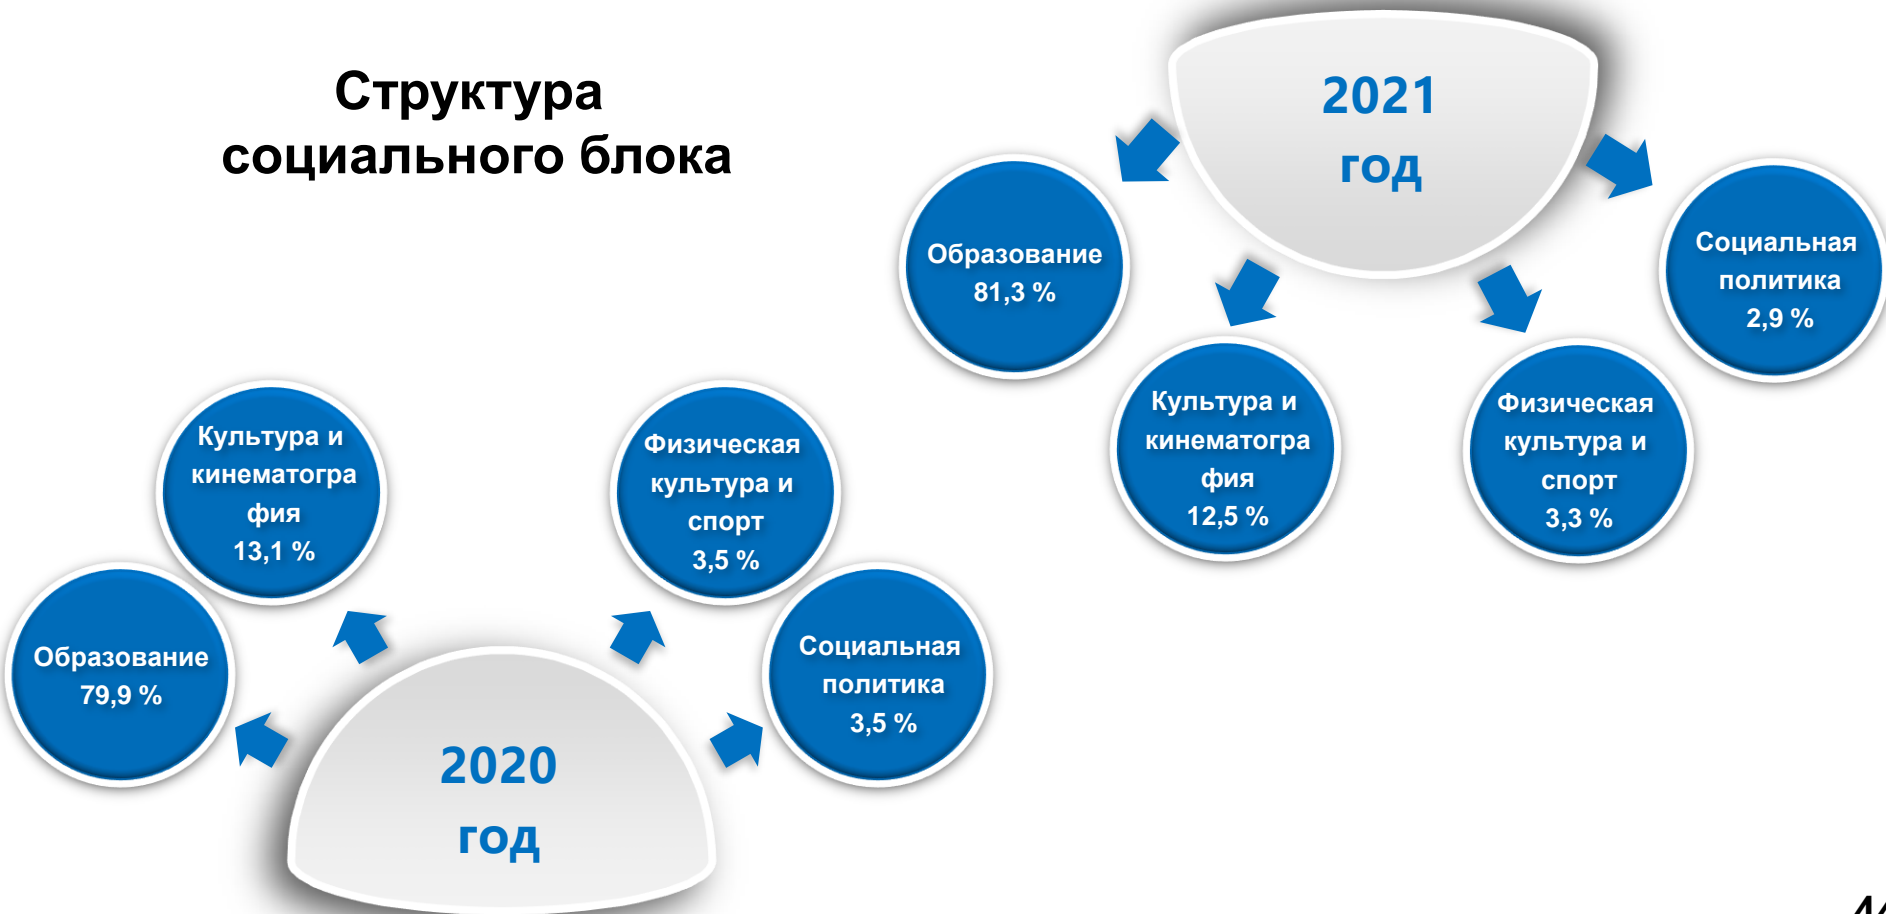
Структура социального блока

2021 год

Образование 81,3 %

Культура и кинематография 12,5 %

Физическая культура и спорт 3,3 %

Социальная политика 2,9 %

Образование 79,9 %

Культура и кинематография 13,1 %

Физическая культура и спорт 3,5 %

Социальная политика 3,5 %

2020 год

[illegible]